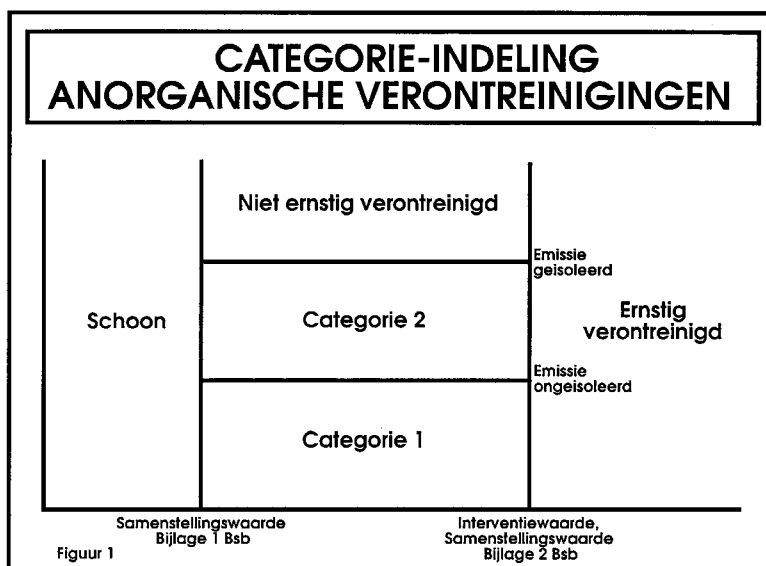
CATEGORIE-INDELING
ANORGANISCHE VERONTREINIGINGEN

Niet ernstig verontreinigd

Emissie geisoleerd

Schoon

Categorie 2

Ernstig verontreinigd

Emissie ongeisoleerd

Categorie 1

Samenstellingswaarde
Bijlage 1 Bsb

Interventiewaarde,
Samenstellingswaarde
Bijlage 2 Bsb

Figuur 1